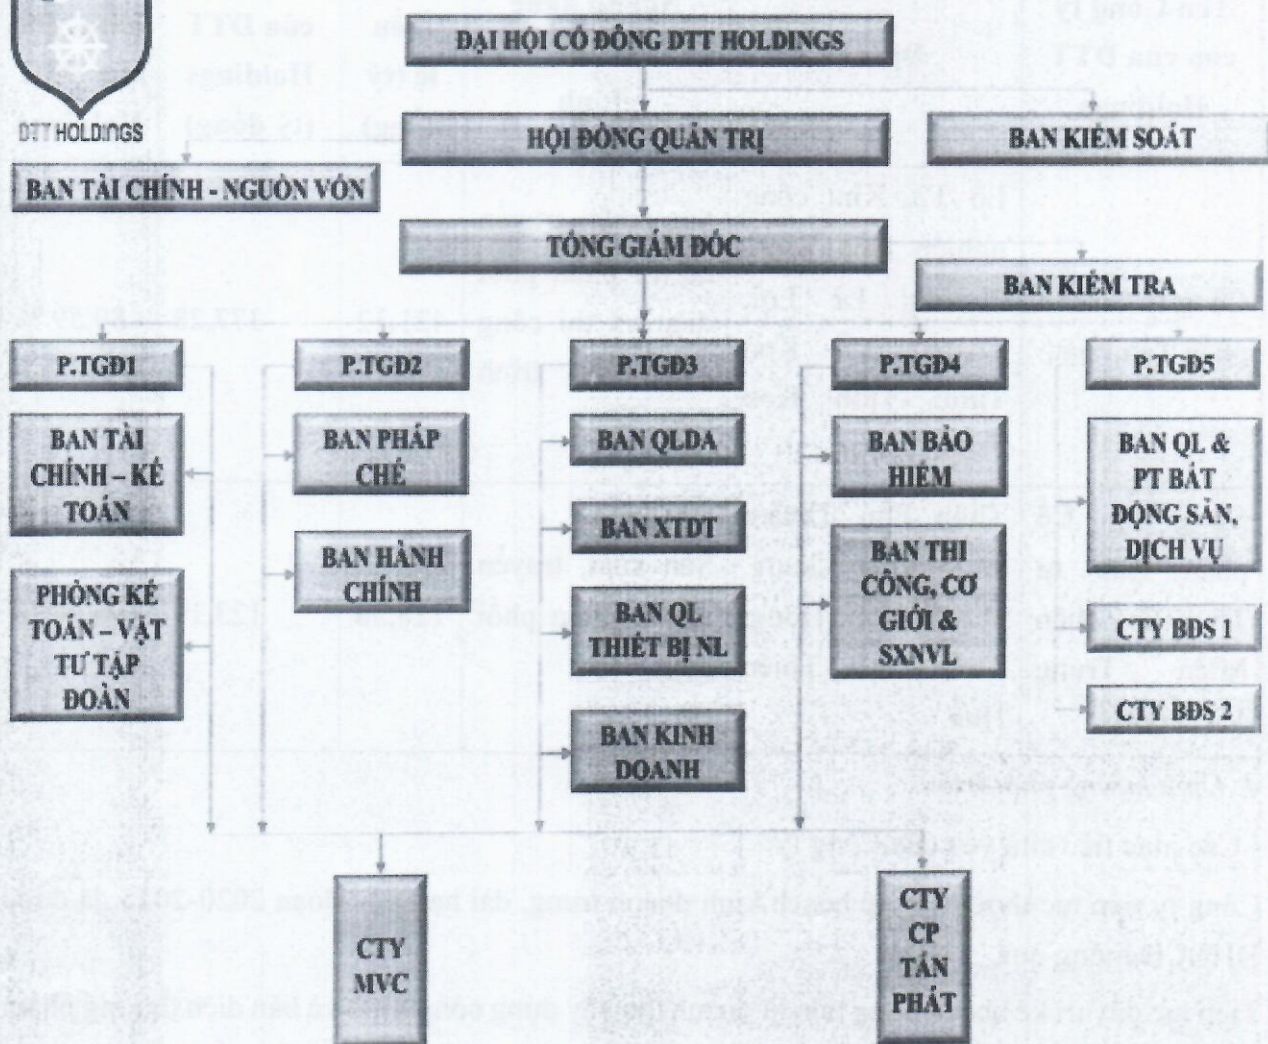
DTT HOLDINGS

ĐẠI HỘI CỔ ĐÔNG DTT HOLDINGS

HỘI ĐỒNG QUẢN TRỊ

BAN KIỂM SOÁT

BAN TÀI CHÍNH - NGUỒN VỐN

TỔNG GIÁM ĐỐC

BAN KIỂM TRA

P.TGĐ1

P.TGĐ2

P.TGĐ3

P.TGĐ4

P.TGĐ5

BAN TÀI CHÍNH – KẾ TOÁN

PHÒNG KẾ TOÁN – VẬT TƯ TẬP ĐOÀN

BAN PHÁP CHẾ

BAN HÀNH CHÍNH

BAN QLDA

BAN XTĐT

BAN QL THIẾT BỊ NL

BAN KINH DOANH

BAN BẢO HIỂM

BAN THI CÔNG, CƠ GIỚI & SXNVL

BAN QL & PT BẤT ĐỘNG SẢN, DỊCH VỤ

CTY BĐS 1

CTY BĐS 2

CTY MVC

CTY CP TÂN PHÁT